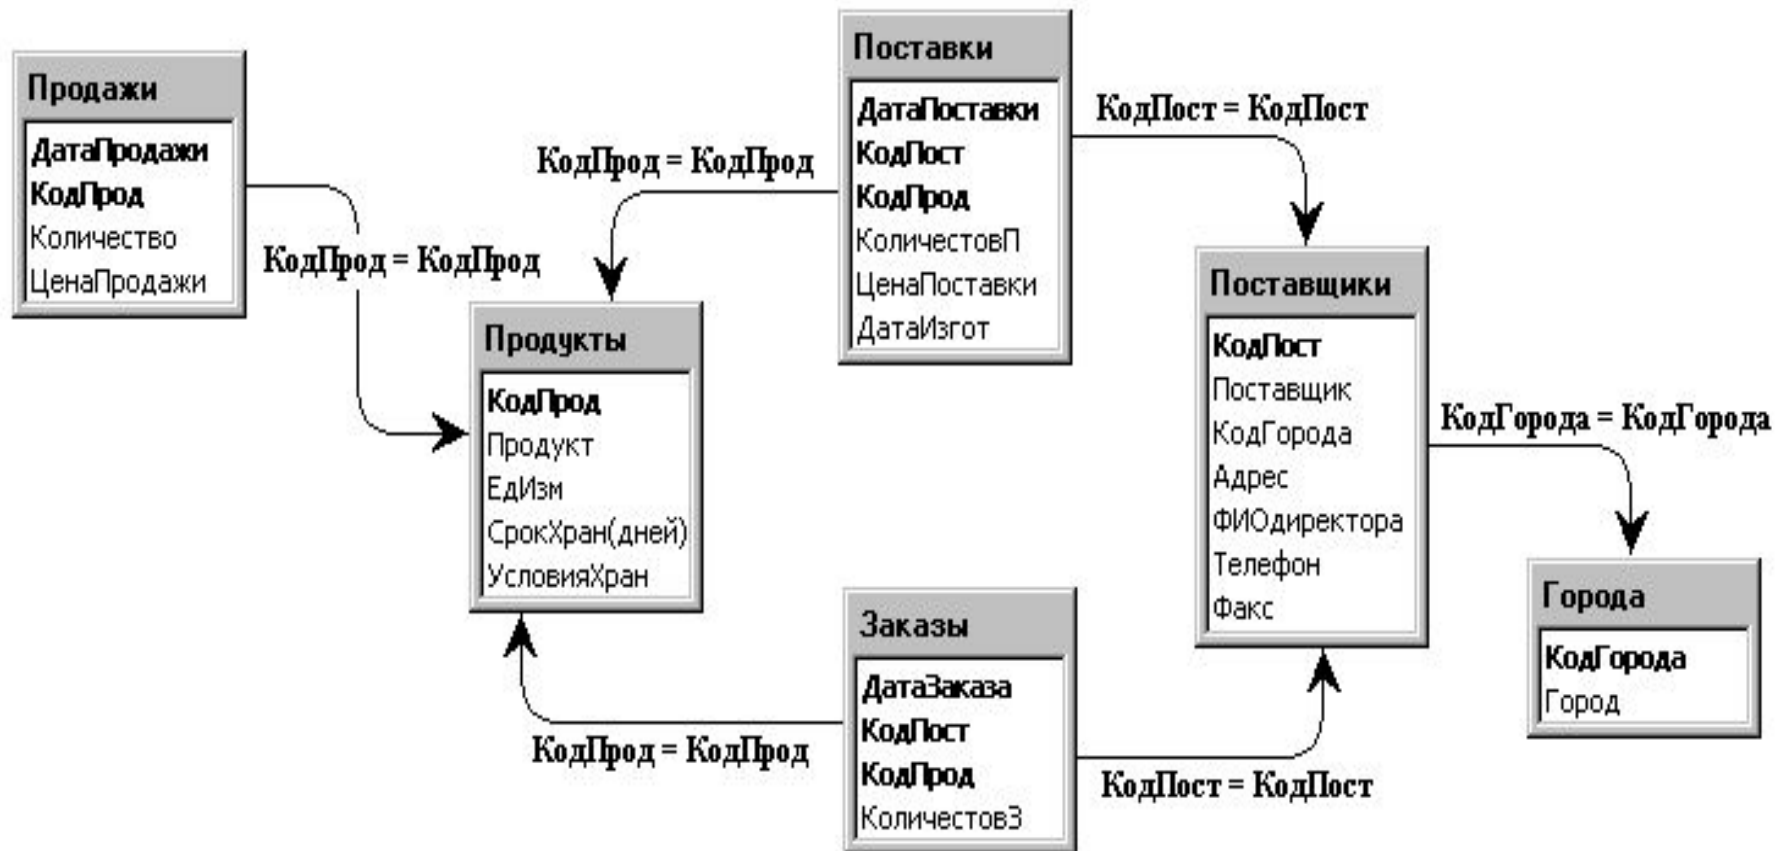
Продажи
ДатаПродажи
КодПрод
Количество
ЦенаПродажи

КодПрод = КодПрод

КодПрод = КодПрод

Поставки
ДатаПоставки
КодПост
КодПрод
КоличестовП
ЦенаПоставки
ДатаИзгот

КодПост = КодПост

Продукты
КодПрод
Продукт
ЕдИзм
СрокХран(дней)
УсловияХран

Поставщики
КодПост
Поставщик
КодГорода
Адрес
ФИОдиректора
Телефон
Факс

КодГорода = КодГорода

Города
КодГорода
Город

Заказы
ДатаЗаказа
КодПост
КодПрод
КоличестовЗ

КодПрод = КодПрод

КодПост = КодПост